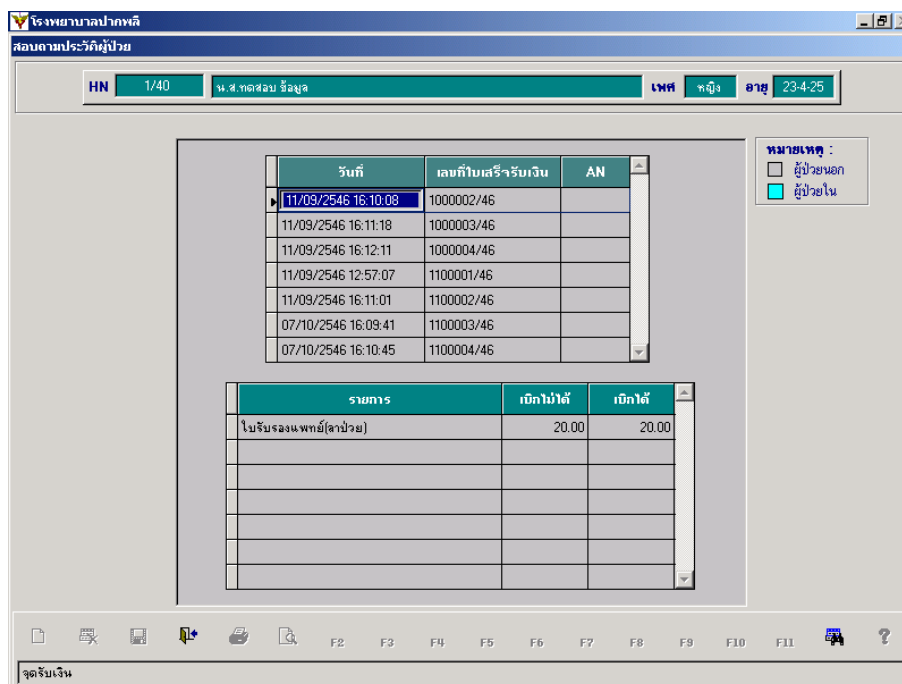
โรงพยาบาลปากพลี

สอบถามประวัติผู้ป่วย

HN 1/40 น.ส.ทดสอบ ข้อมูล เพศ หญิง อายุ 23-4-25

| วันที่ | เลขที่ใบเสร็จรับเงิน | AN |
|---|---|---|
| 11/09/2546 16:10:08 | 1000002/46 | |
| 11/09/2546 16:11:18 | 1000003/46 | |
| 11/09/2546 16:12:11 | 1000004/46 | |
| 11/09/2546 12:57:07 | 1100001/46 | |
| 11/09/2546 16:11:01 | 1100002/46 | |
| 07/10/2546 16:09:41 | 1100003/46 | |
| 07/10/2546 16:10:45 | 1100004/46 | |

หมายเหตุ :
ผู้ป่วยนอก
ผู้ป่วยใน

| รายการ | เบิกไม่ได้ | เบิกได้ |
|---|---|---|
| ใบรับรองแพทย์(ลาป่วย) | 20.00 | 20.00 |
| | | |
| | | |
| | | |
| | | |
| | | |
| | | |

F2 F3 F4 F5 F6 F7 F8 F9 F10 F11 ?

จุดรับเงิน